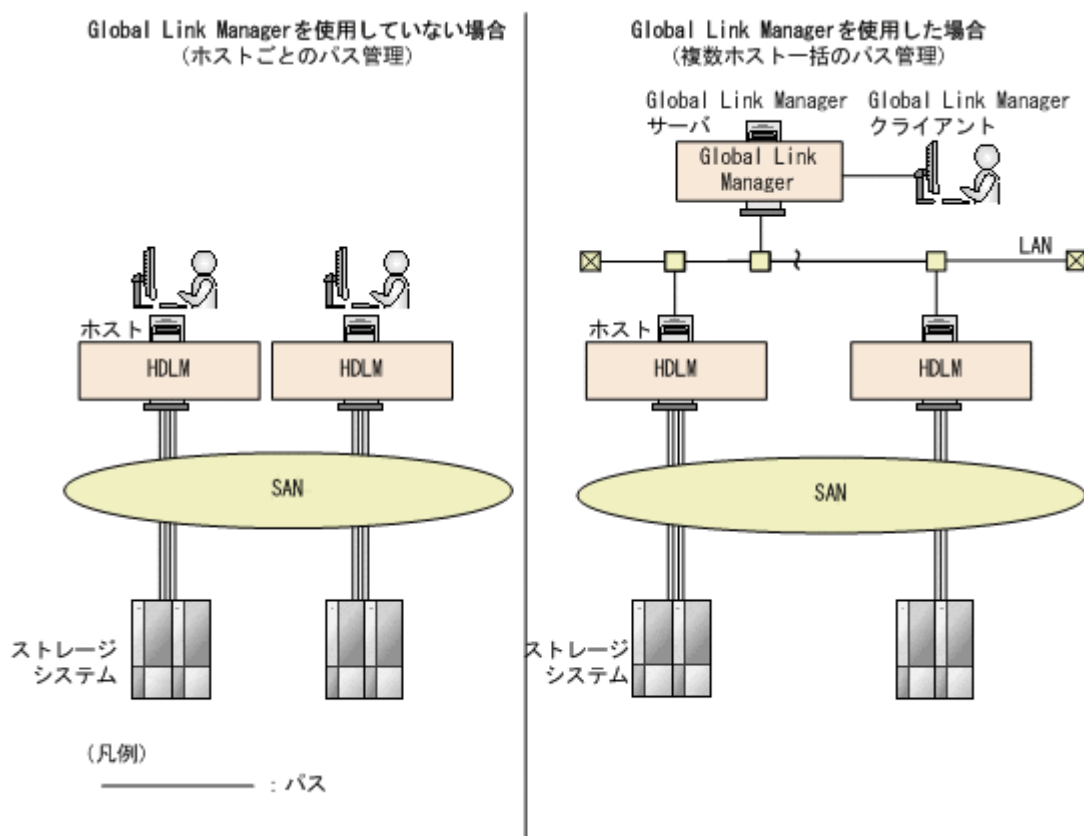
Global Link Managerを使用していない場合
（ホストごとのパス管理）

ホスト

HDLM

HDLM

SAN

ストレージ
システム

（凡例）

：パス

Global Link Managerを使用した場合
（複数ホスト一括のパス管理）

Global Link Manager
サーバ

Global Link Manager
クライアント

Global Link
Manager

LAN

ホスト

HDLM

HDLM

SAN

ストレージ
システム